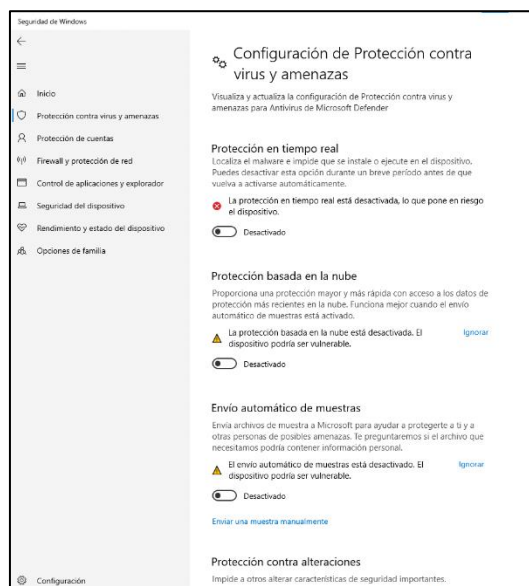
Seguridad de Windows

Inicio
Protección contra virus y amenazas
Protección de cuentas
Firewall y protección de red
Control de aplicaciones y explorador
Seguridad del dispositivo
Rendimiento y estado del dispositivo
Opciones de familia

Configuración

Configuración de Protección contra virus y amenazas

Visualiza y actualiza la configuración de Protección contra virus y amenazas para Antivirus de Microsoft Defender

Protección en tiempo real

Localiza el malware e impide que se instale o ejecute en el dispositivo. Puedes desactivar esta opción durante un breve período antes de que vuelva a activarse automáticamente.

La protección en tiempo real está desactivada, lo que pone en riesgo el dispositivo.

Desactivado

Protección basada en la nube

Proporciona una protección mayor y más rápida con acceso a los datos de protección más recientes en la nube. Funciona mejor cuando el envío automático de muestras está activado.

La protección basada en la nube está desactivada. El dispositivo podría ser vulnerable.

Ignorar

Desactivado

Envío automático de muestras

Envía archivos de muestra a Microsoft para ayudar a protegerte a ti y a otras personas de posibles amenazas. Te preguntaremos si el archivo que necesitamos podría contener información personal.

El envío automático de muestras está desactivado. El dispositivo podría ser vulnerable.

Ignorar

Desactivado

Enviar una muestra manualmente

Protección contra alteraciones

Impide a otros alterar características de seguridad importantes.